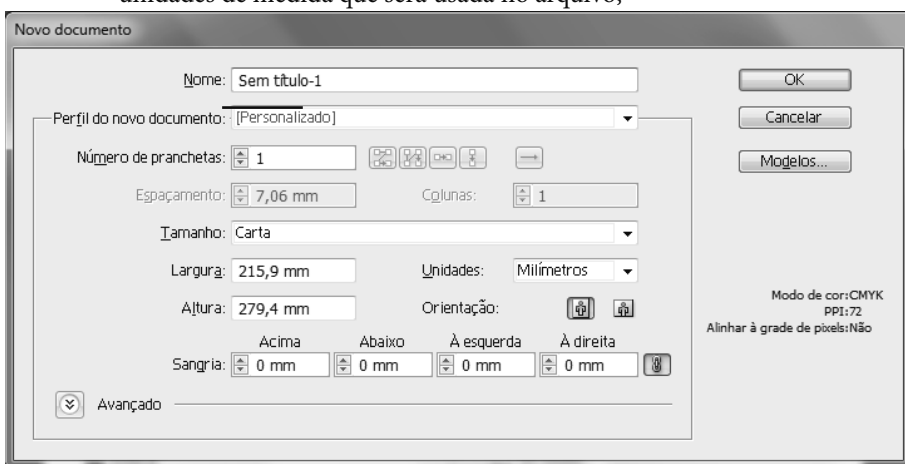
unidades de medida que será usada no arquivo;

Novo documento

Nome: Sem título-1

OK

Cancelar

Perfil do novo documento: [Personalizado]

Número de pranchetas: 1

Modelos...

Espaçamento: 7,06 mm

Colunas: 1

Tamanho: Carta

Largura: 215,9 mm

Unidades: Milímetros

Altura: 279,4 mm

Orientação:

Modo de cor:CMYK
PPI:72
Alinhar à grade de pixels:Não

Acima | Abaixo | À esquerda | À direita

Sangria: 0 mm | 0 mm | 0 mm | 0 mm

Avançado